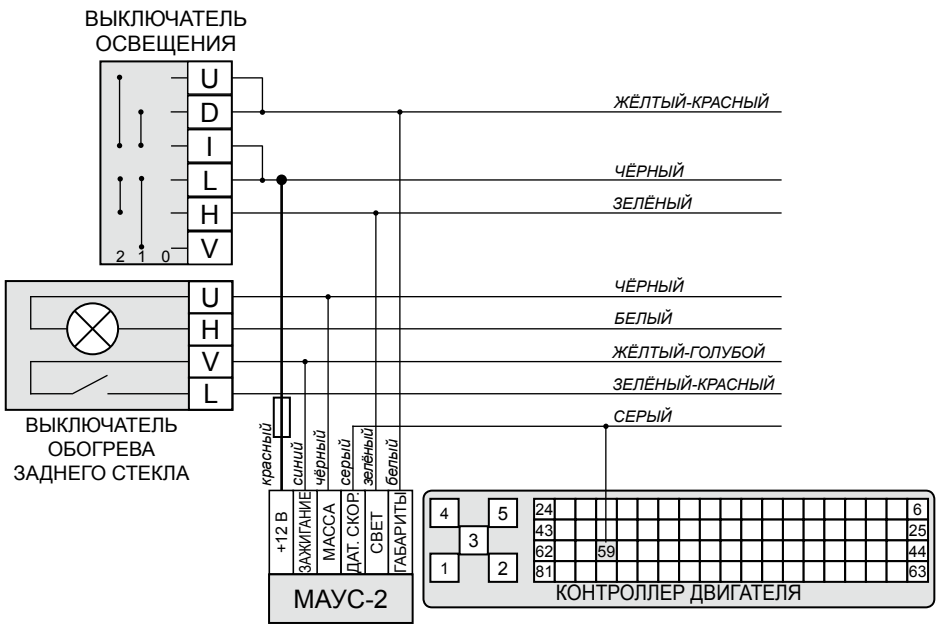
ВЫКЛЮЧАТЕЛЬ ОСВЕЩЕНИЯ

U
D
I
L
H
V
2 1 0

ЖЁЛТЫЙ-КРАСНЫЙ
ЧЁРНЫЙ
ЗЕЛЁНЫЙ

U
H
V
L

ЧЁРНЫЙ
БЕЛЫЙ
ЖЁЛТЫЙ-ГОЛУБОЙ
ЗЕЛЁНЫЙ-КРАСНЫЙ
СЕРЫЙ

ВЫКЛЮЧАТЕЛЬ ОБОГРЕВА ЗАДНЕГО СТЕКЛА

красный
синий
чёрный
серый
зелёный
белый

+12 В
ЗАЖИГАНИЕ
МАССА
ДАТ. СКОР.
СВЕТ
ГАБАРИТЫ

МАУС-2

4
5
3
1
2

24
43
62
81
59
6
25
44
63

КОНТРОЛЛЕР ДВИГАТЕЛЯ